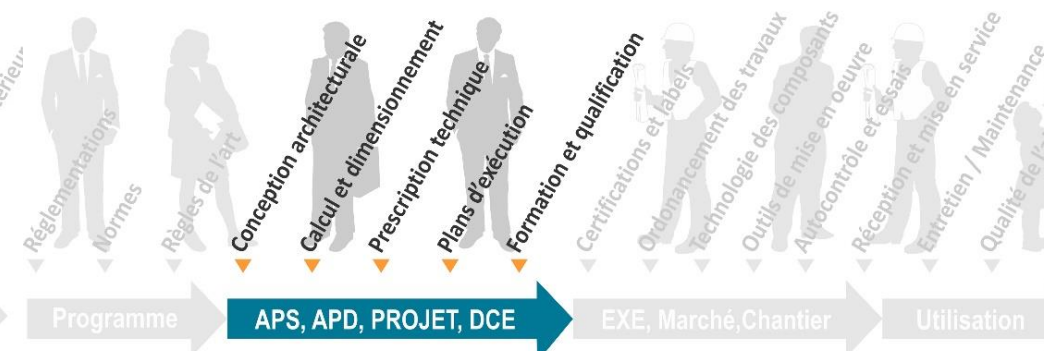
érieu
Réglementations
Normes
Règles de l'art
Conception architecturale
Calcul et dimensionnement
Prescription technique
Plans d'exécution
Formation et qualification
Certifications et labels
Ordonnancement des travaux
Technologie des composants
Outils de mise en oeuvre
Autocontrôle et essais
Réception et mise en service
Entretien / Maintenance
Qualité de l'

Programme
APS, APD, PROJET, DCE
EXE, Marché,Chantier
Utilisation